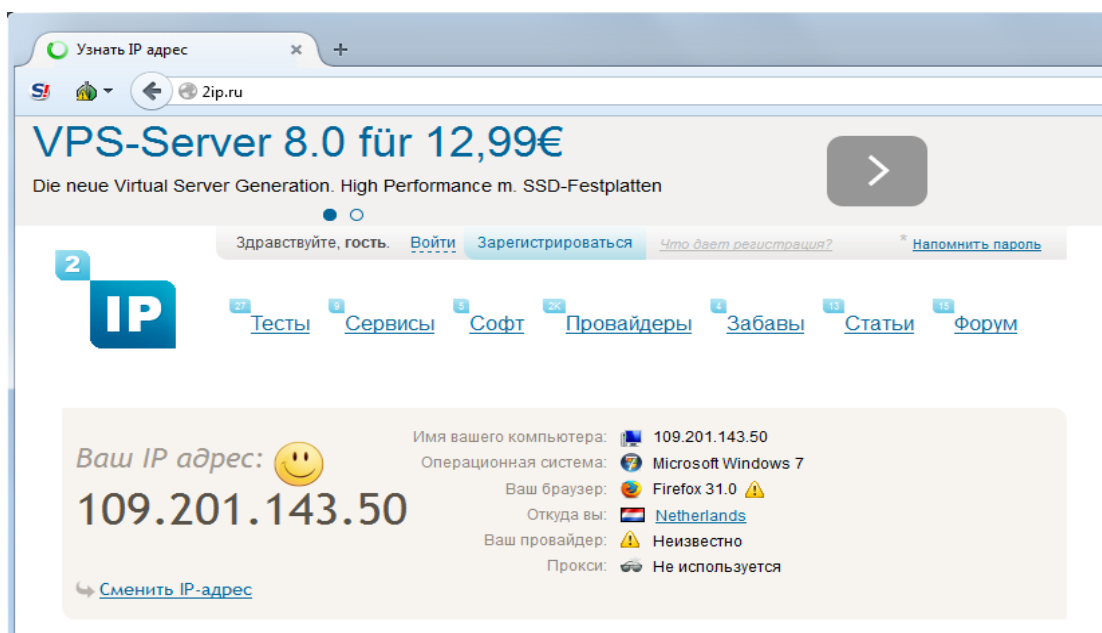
Узнать IP адрес ×

2ip.ru

VPS-Server 8.0 für 12,99€

Die neue Virtual Server Generation. High Performance m. SSD-Festplatten

Здравствуйте, гость. Войти Зарегистрироваться Что дает регистрация? * Напомнить пароль

2 IP

27 Тесты 9 Сервисы 5 Софт 2K Провайдеры 4 Забавы 13 Статьи 15 Форум

Ваш IP адрес:

109.201.143.50

Сменить IP-адрес

| | |
|---|---|
| Имя вашего компьютера: | 109.201.143.50 |
| Операционная система: | Microsoft Windows 7 |
| Ваш браузер: | Firefox 31.0 |
| Откуда вы: | Netherlands |
| Ваш провайдер: | Неизвестно |
| Прокси: | Не используется |